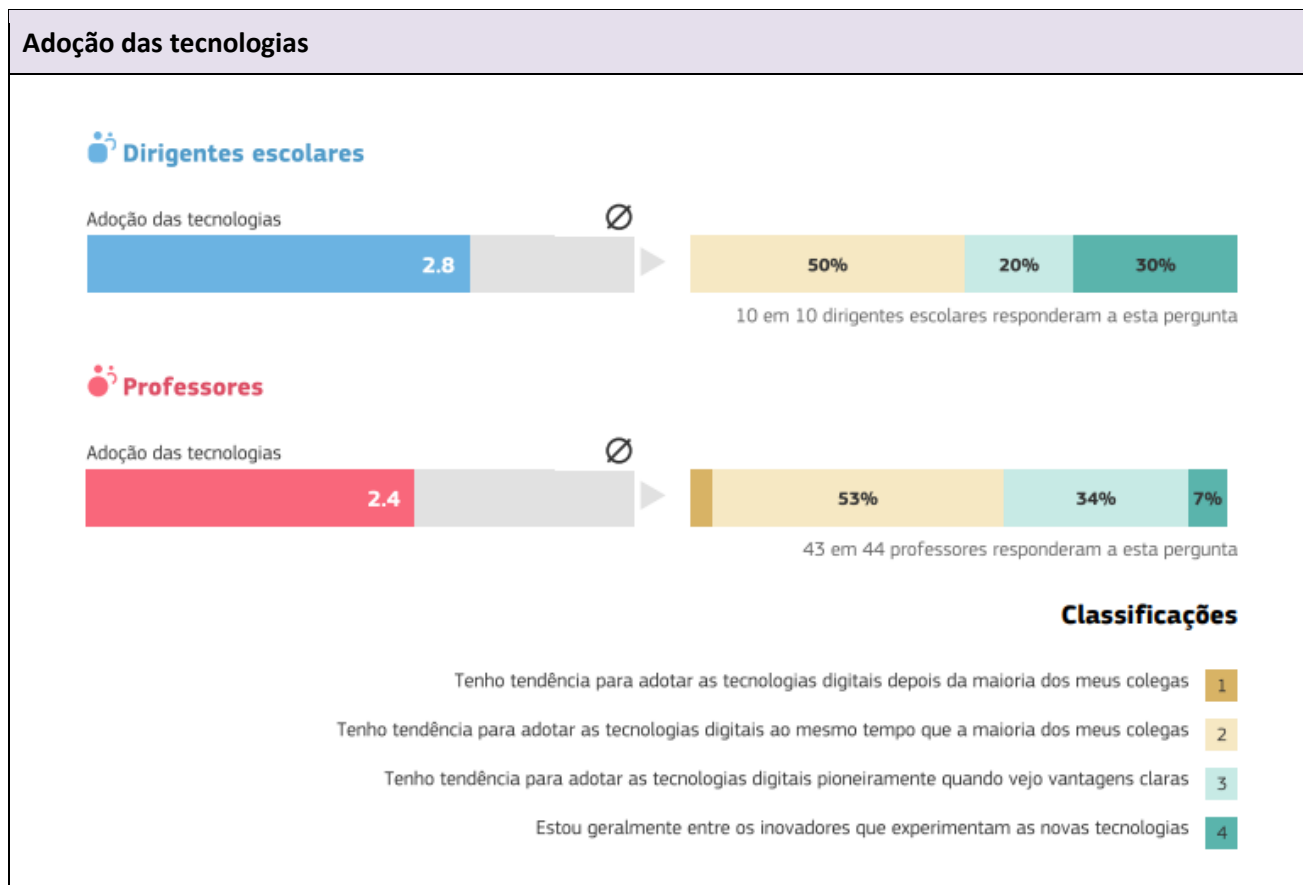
Adoção das tecnologias

Dirigentes escolares

Adoção das tecnologias Ø

2.8

50% 20% 30%

10 em 10 dirigentes escolares responderam a esta pergunta

Professores

Adoção das tecnologias Ø

2.4

53% 34% 7%

43 em 44 professores responderam a esta pergunta

Classificações

Tenho tendência para adotar as tecnologias digitais depois da maioria dos meus colegas 1

Tenho tendência para adotar as tecnologias digitais ao mesmo tempo que a maioria dos meus colegas 2

Tenho tendência para adotar as tecnologias digitais pioneiramente quando vejo vantagens claras 3

Estou geralmente entre os inovadores que experimentam as novas tecnologias 4